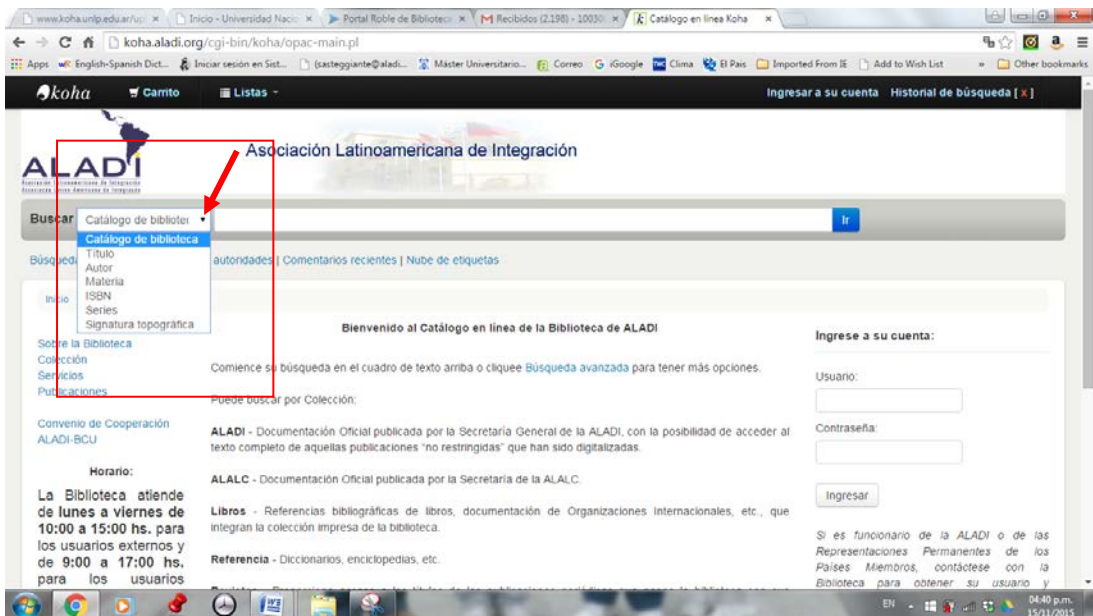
www.koha.unlp.edu.ar/up | Inicio - Universidad Nacio | Portal Roble de Bibliotec | M Recibidos (2.198) - 10030 | Catálogo en línea Koha

koha.aladi.org/cgi-bin/koha/opac-main.pl

Apps | English-Spanish Dict... | Iniciar sesión en Sist... | (casteggiante@aladi... | Máster Universitario... | Correo | iGoogle | Clima | El Pais | Imported From IE | Add to Wish List | Other bookmarks

koha | Carrito | Listas

Ingresar a su cuenta | Historial de búsqueda [ x ]

ALADI

Asociación Latinoamericana de Integración

Buscar | Catálogo de bibliotec | Ir

Catálogo de biblioteca
Título
Autor
Materia
ISBN
Series
Signatura topográfica

Búsqueda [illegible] autoridades | Comentarios recientes | Nube de etiquetas

Inicio

Bienvenido al Catálogo en línea de la Biblioteca de ALADI

Sobre la Biblioteca
Colección
Servicios
Publicaciones

Convenio de Cooperación ALADI-BCU

Horario:

La Biblioteca atiende de lunes a viernes de 10:00 a 15:00 hs. para los usuarios externos y de 9:00 a 17:00 hs. para los usuarios

Comience su búsqueda en el cuadro de texto arriba o cliquee Búsqueda avanzada para tener más opciones.

Puede buscar por Colección:

ALADI - Documentación Oficial publicada por la Secretaría General de la ALADI, con la posibilidad de acceder al texto completo de aquellas publicaciones "no restringidas" que han sido digitalizadas.

ALALC - Documentación Oficial publicada por la Secretaría de la ALALC.

Libros - Referencias bibliográficas de libros, documentación de Organizaciones Internacionales, etc., que integran la colección impresa de la biblioteca.

Referencia - Diccionarios, enciclopedias, etc.

Ingrese a su cuenta:

Usuario:

Contraseña:

Ingresar

Si es funcionario de la ALADI o de las Representaciones Permanentes de los Países Miembros, contáctese con la Biblioteca para obtener su usuario y

EN | 04:40 p.m. 15/11/2015